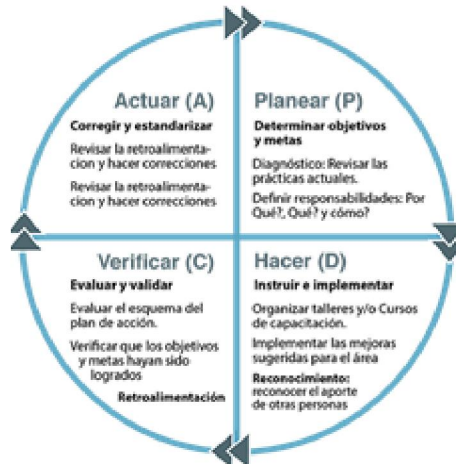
Actuar (A)

Corregir y estandarizar

Revisar la retroalimentacion y hacer correcciones

Revisar la retroalimentacion y hacer correcciones

Planear (P)

Determinar objetivos y metas

Diagnóstico: Revisar las prácticas actuales.

Definir responsabilidades: Por Qué?, Qué? y cómo?

Verificar (C)

Evaluar y validar

Evaluar el esquema del plan de acción.

Verificar que los objetivos y metas hayan sido logrados

Retroalimentación

Hacer (D)

Instruir e implementar

Organizar talleres y/o Cursos de capacitación.

Implementar las mejoras sugeridas para el área

Reconocimiento: reconocer el aporte de otras personas